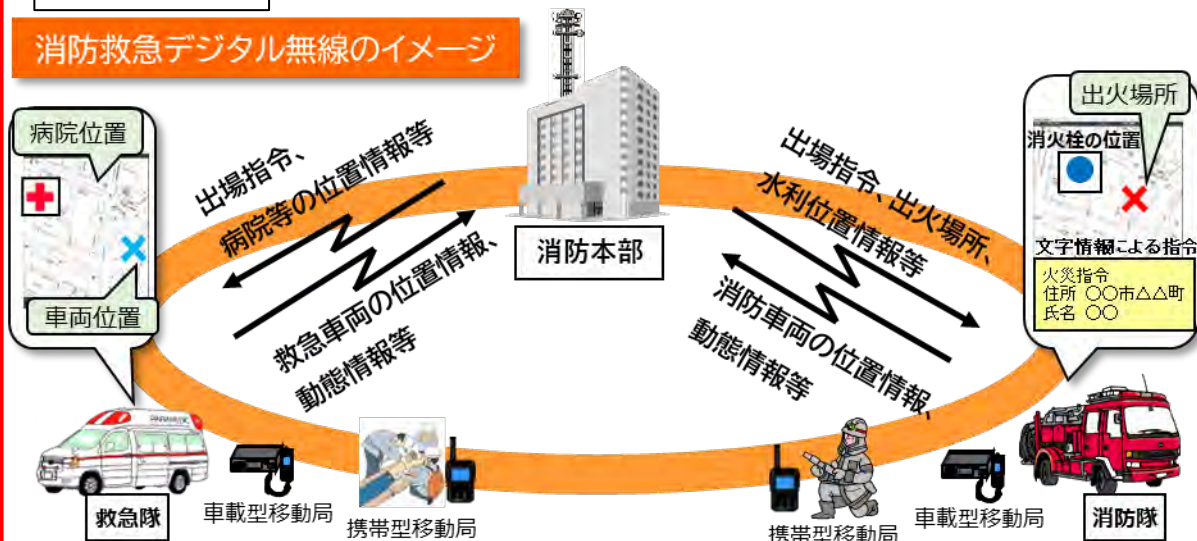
消防救急デジタル無線のイメージ

病院位置

車両位置

出場指令、病院等の位置情報等

救急車両の位置情報、動態情報等

消防本部

出場指令、出火場所、水利位置情報等

消防車両の位置情報、動態情報等

出火場所

消火栓の位置

文字情報による指令

火災指令
住所 ○○市△△町
氏名 ○○

救急隊

車載型移動局

携帯型移動局

携帯型移動局

車載型移動局

消防隊